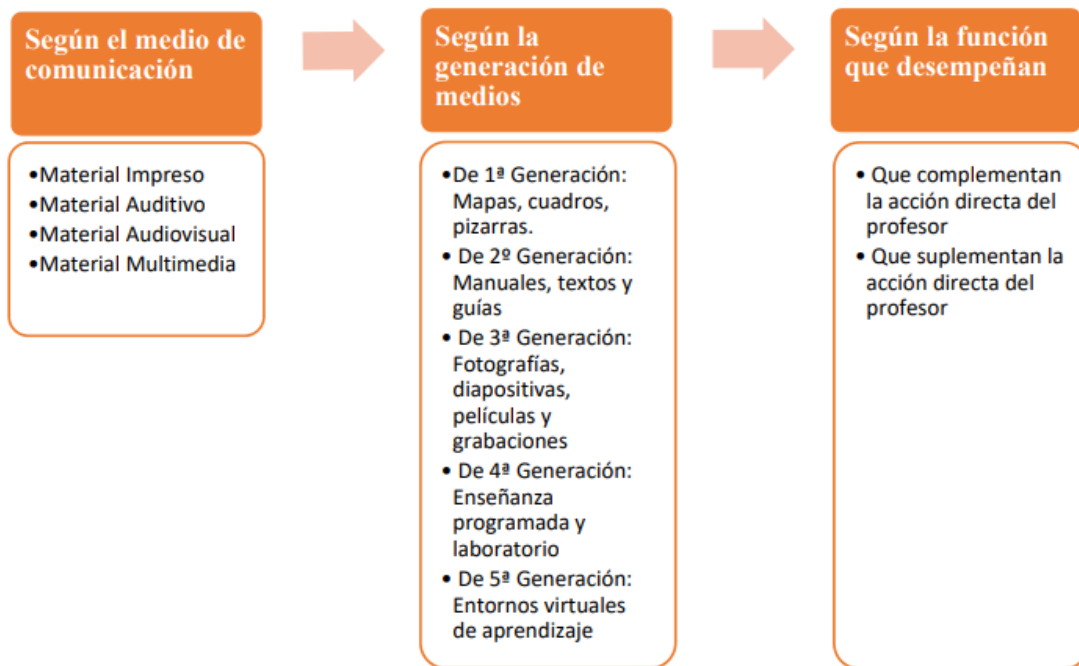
Según el medio de comunicación

•Material Impreso
•Material Auditivo
•Material Audiovisual
•Material Multimedia

Según la generación de medios

•De 1ª Generación: Mapas, cuadros, pizarras.
• De 2º Generación: Manuales, textos y guías
• De 3ª Generación: Fotografías, diapositivas, películas y grabaciones
• De 4ª Generación: Enseñanza programada y laboratorio
• De 5ª Generación: Entornos virtuales de aprendizaje

Según la función que desempeñan

• Que complementan la acción directa del profesor
• Que suplementan la acción directa del profesor